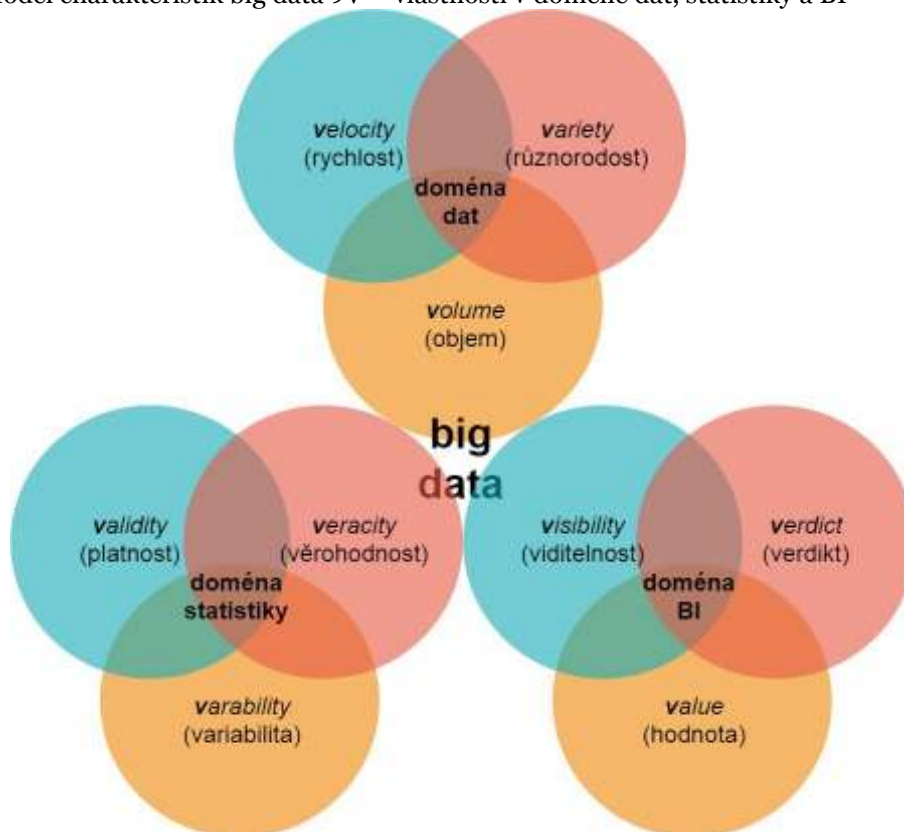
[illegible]odel charakteristik big data 9V – vlastnosti v doméně dat, statistiky a BI

velocity (rychlost)

variety (různorodost)

doména dat

volume (objem)

big data

validity (platnost)

veracity (věrohodnost)

doména statistiky

varability (variabilita)

visibility (viditelnost)

verdict (verdikt)

doména BI

value (hodnota)